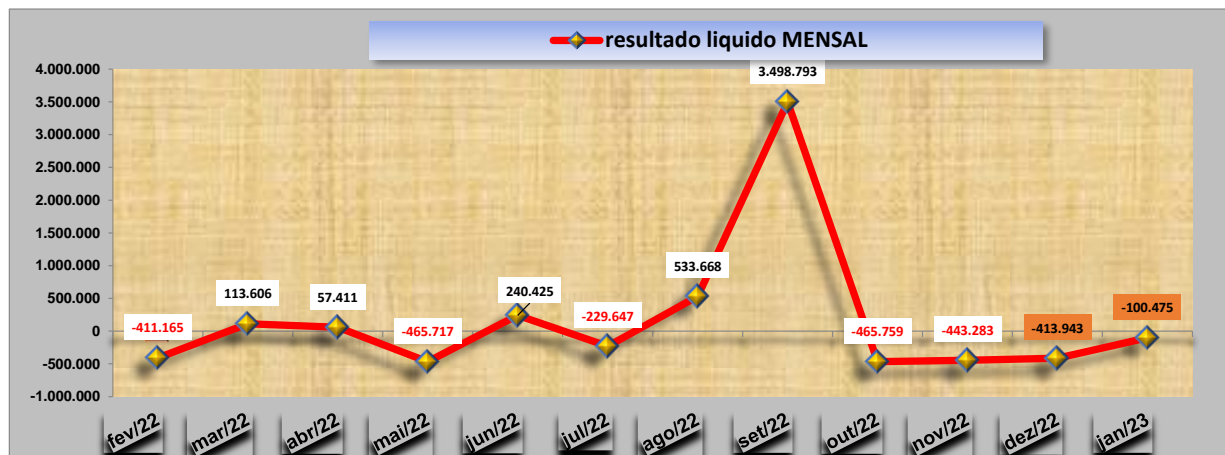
resultado liquido MENSAL

4.000.000
3.500.000
3.000.000
2.500.000
2.000.000
1.500.000
1.000.000
500.000
0
-500.000
-1.000.000

-411.165
113.606
57.411
-465.717
240.425
-229.647
533.668
3.498.793
-465.759
-443.283
-413.943
-100.475

fev/22
mar/22
abr/22
mai/22
jun/22
jul/22
ago/22
set/22
out/22
nov/22
dez/22
jan/23